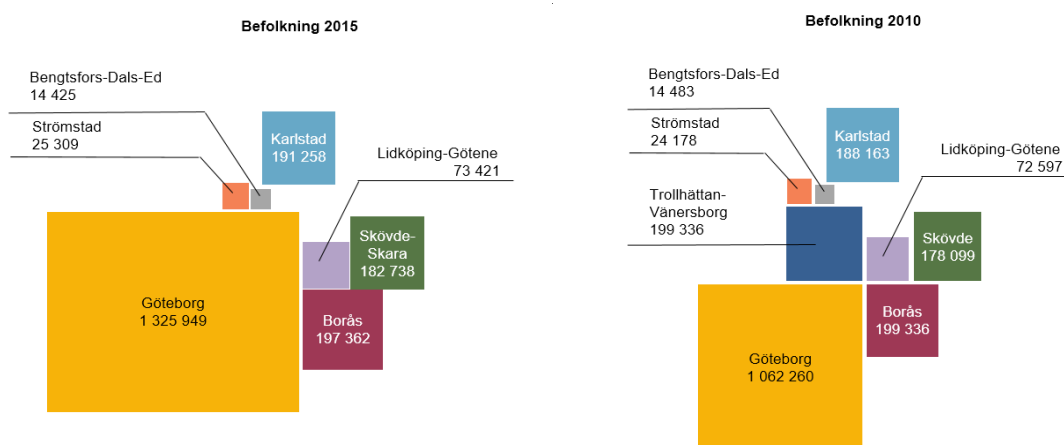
Befolkning 2015

Bengtsfors-Dals-Ed
14 425

Strömstad
25 309

Karlstad
191 258

Lidköping-Götene
73 421

Skövde-Skara
182 738

Göteborg
1 325 949

Borås
197 362

Befolkning 2010

Bengtsfors-Dals-Ed
14 483

Strömstad
24 178

Karlstad
188 163

Lidköping-Götene
72 597

Trollhättan-Vänersborg
199 336

Skövde
178 099

Borås
199 336

Göteborg
1 062 260